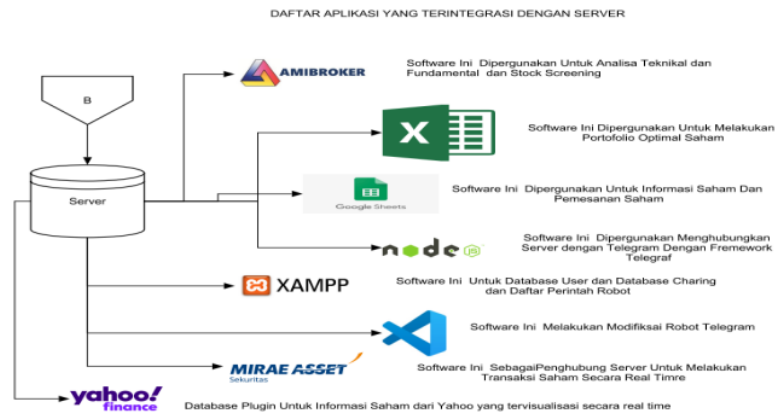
DAFTAR APLIKASI YANG TERINTEGRASI DENGAN SERVER

B

Server

AMIBROKER

Software Ini Dipergunakan Untuk Analisa Teknikal dan Fundamental dan Stock Screening

Software Ini Dipergunakan Untuk Melakukan Portofolio Optimal Saham

Google Sheets

Software Ini Dipergunakan Untuk Informasi Saham Dan Pemesanan Saham

node

Software Ini Dipergunakan Menghubungkan Server dengan Telegram Dengan Fremework Telegraf

XAMPP

Software Ini Untuk Database User dan Database Charing dan Daftar Perintah Robot

Software Ini Melakukan Modifiksai Robot Telegram

MIRAE ASSET Sekuritas

Software Ini SebagaiPenghubung Server Untuk Melakukan Transaksi Saham Secara Real Timre

yahoo! finance

Database Plugin Untuk Informasi Saham dari Yahoo yang tervisualisasi secara real time